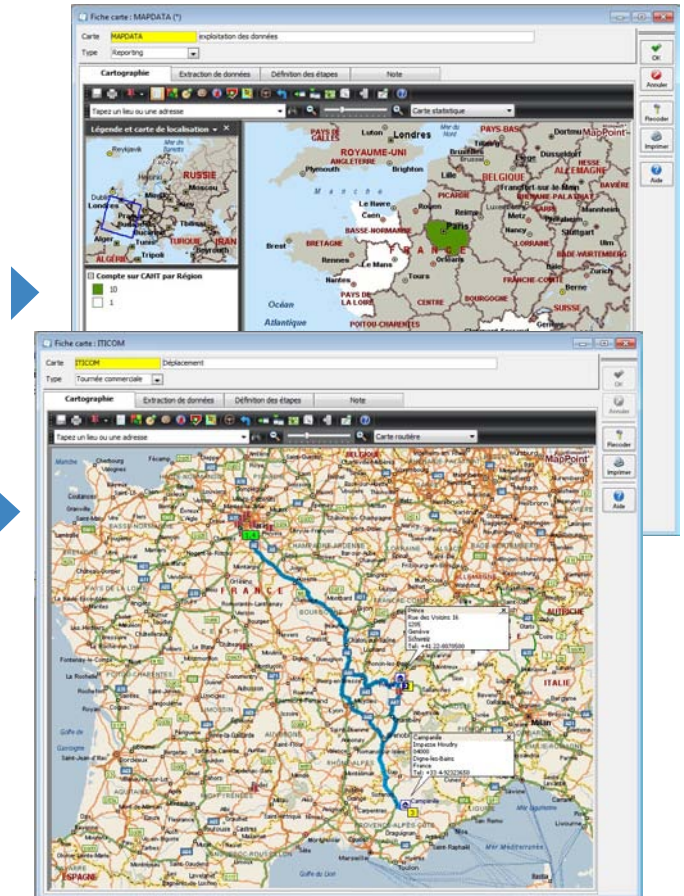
Fiche carte : MAPDATA (*)

Carte MAPDATA exploitation des données
Type Reporting

OK
Annuler
Recoder
Imprimer
Aide

Cartographie | Extraction de données | Définition des étapes | Note

Tapez un lieu ou une adresse
Carte statistique

Légende et carte de localisation
RUSSIE
Moscou
Londres
Paris
TURQUIE
IRAN
ALGÉRIE
Tripoli

Compte sur CAHT par Région
10
1

PAYS DE GALLES
ROYAUME-UNI
ANGLETERRE
Londres
Luton
Plymouth
Southampton
Brighton
PAYS-BAS
BELGIQUE
Bruxelles
ALLEMAGNE
Francfort-sur-le-Main
RHÉNANIE-PALATINAT
BAVIÈRE
Stuttgart
Manche
Le Havre
Caen
Rouen
PICARDIE
Reims
Luxembourg
Metz
Nancy
LORRAINE
BASSE-NORMANDIE
Paris
Brest
BRETAGNE
Rennes
Le Mans
Orléans
FRANCE
Tours
Nantes
PAYS DE LA LOIRE
CENTRE
BOURGOGNE
FRANCHE-COMTÉ
SUISSE
Océan Atlantique
POITOU-CHARENTES
MapPoint

Fiche carte : ITICOM

Carte ITICOM Déplacement
Type Tournée commerciale

OK
Annuler
Recoder
Imprimer
Aide

Cartographie | Extraction de données | Définition des étapes | Note

Tapez un lieu ou une adresse
Carte routière

Manche
Cherbourg
BASSE-NORMANDIE
FRANCE
BOURGOGNE
AUTRICHE
ITALIE
Milan
Golfe de Gascogne
Garonne
ESPAGNE
MapPoint

Prévs
Rue des Voisins 16
1205
Genève
Schweiz
Tel. +41.22-8079500

Campanile
Impasse Houdry
04000
Digne-les-Bains
France
Tel. +33-4-92323650